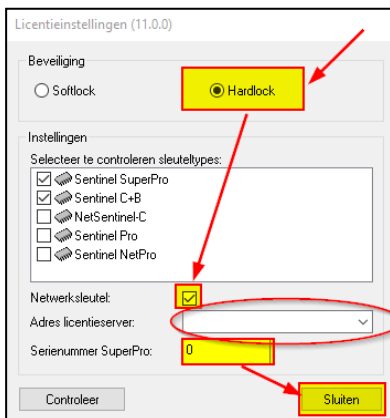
Licentieinstellingen (11.0.0)

Beveiliging

Softlock

Hardlock

Instellingen

Selecteer te controleren sleuteltypes:

Sentinel SuperPro
Sentinel C+B
NetSentinel-C
Sentinel Pro
Sentinel NetPro

Netwerksleutel:

Adres licentieserver:

Serienummer SuperPro: 0

Controleer

Sluiten